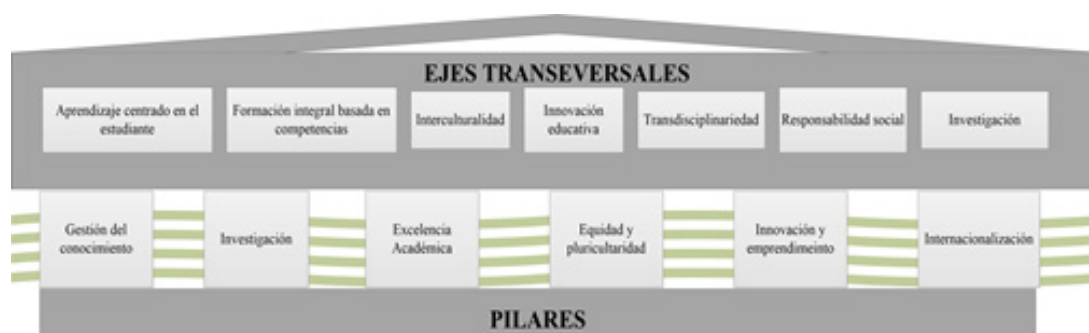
EJES TRANSEVERSALES

Aprendizaje centrado en el estudiante

Formación integral basada en competencias

Interculturalidad

Innovación educativa

Transdisciplinariedad

Responsabilidad social

Investigación

Gestión del conocimiento

Investigación

Excelencia Académica

Equidad y pluriculturidad

Innovación y emprendimeinto

Internacionalización

PILARES